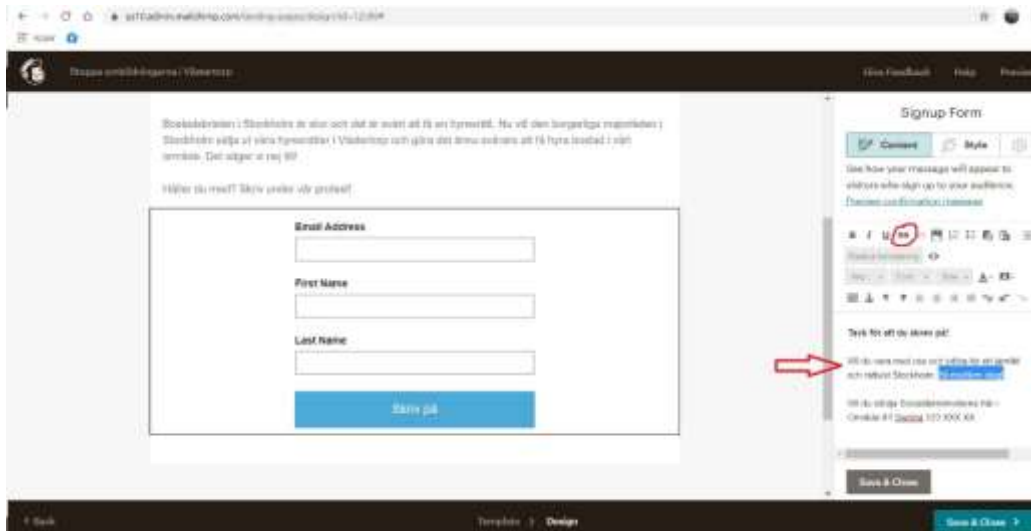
us17.admin.mailchimp.com

Stoppa utförsäljningarna i Vällentuna

Give Feedback Help Preview

Bostadsbristen i Stockholm är stor och det är svårt att få en hyresrätt. Nu vill den borgerliga majoriteten i Stockholm sälja ut våra hyresrätter i Välentuna och göra det ännu svårare att få hyra bostad i vårt område. Det säger vi nej till!

Håller du med? Skriv under vår protest!

Email Address

First Name

Last Name

Skriv på

Signup Form

Content Style

See how your message will appear to visitors who sign up to your audience. Preview confirmation message

Tack för att du skrev på!

Vill du vara med oss och kämpa för ett jämlikt och rättvist Stockholm. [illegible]

Vill du stödja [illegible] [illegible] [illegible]

Save & Close

< Back

Template > Design

Save & Close >